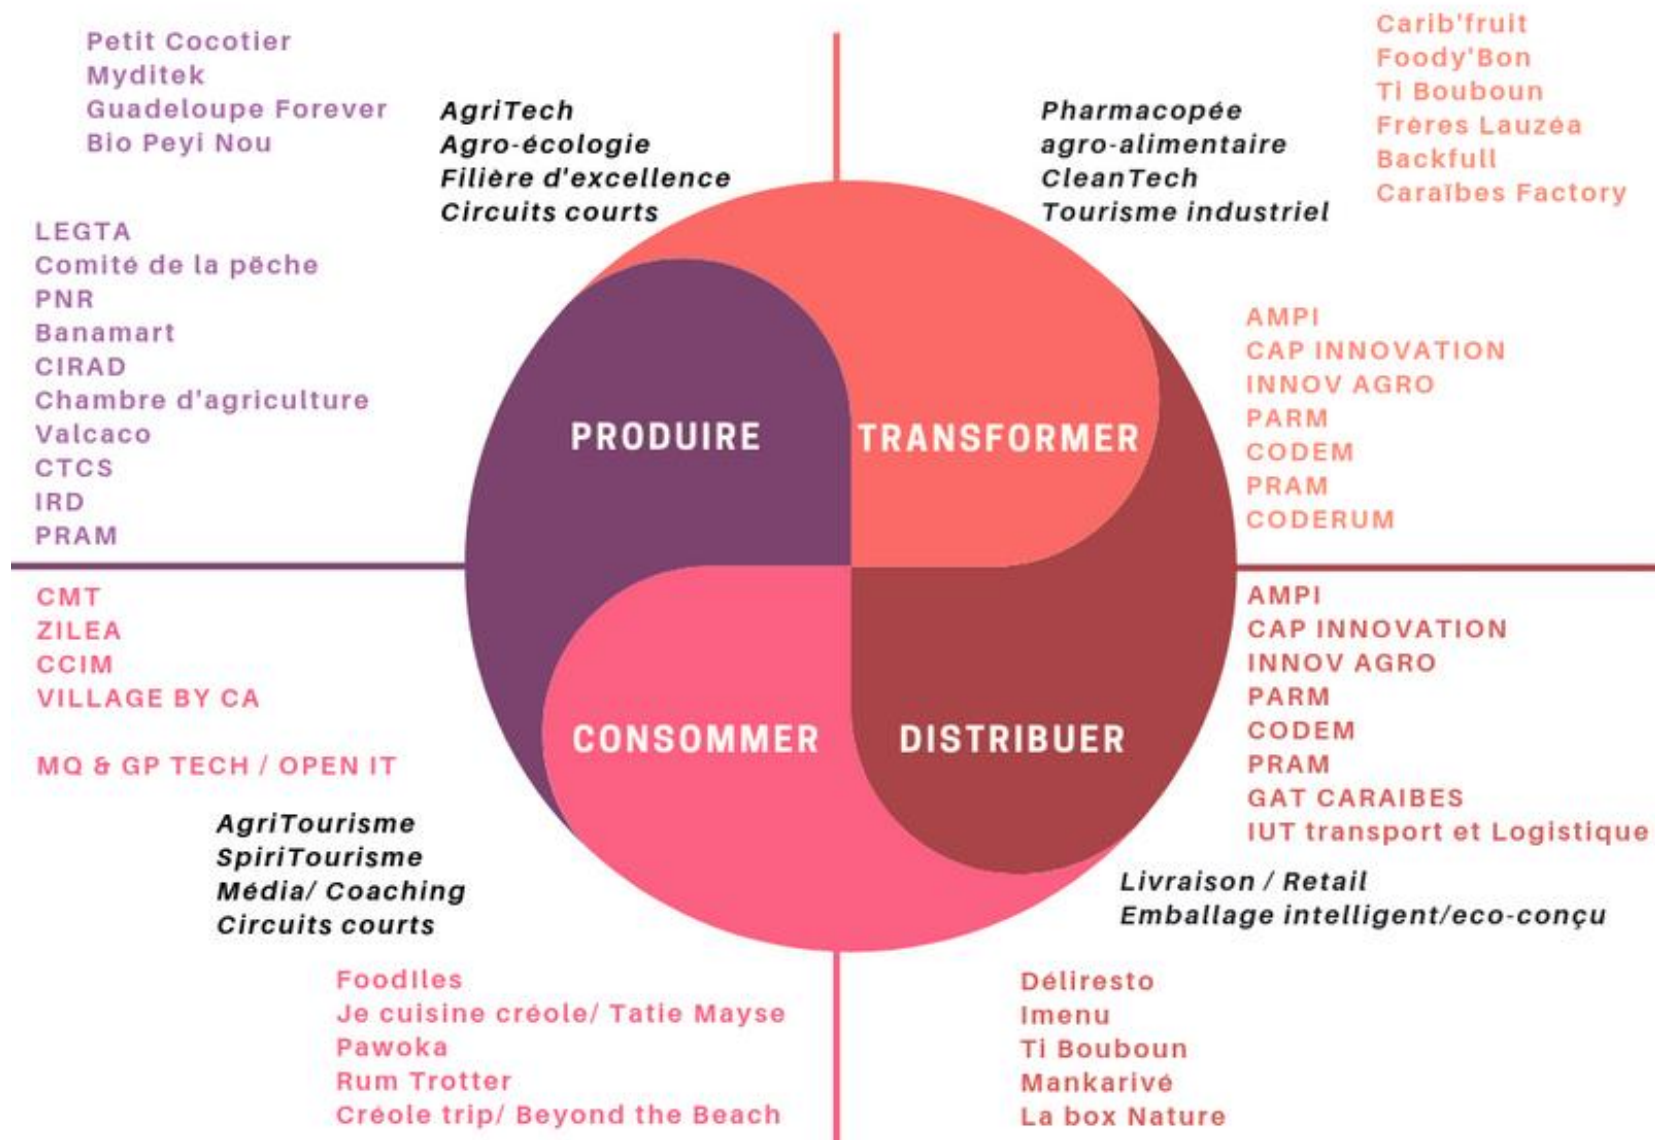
Petit Cocotier
Myditek
Guadeloupe Forever
Bio Peyi Nou

AgriTech
Agro-écologie
Filière d'excellence
Circuits courts

Pharmacopée
agro-alimentaire
CleanTech
Tourisme industriel

Carib'fruit
Foody'Bon
Ti Bouboun
Frères Lauzéa
Backfull
Caraïbes Factory

LEGTA
Comité de la pêche
PNR
Banamart
CIRAD
Chambre d'agriculture
Valcaco
CTCS
IRD
PRAM

PRODUIRE

TRANSFORMER

AMPI
CAP INNOVATION
INNOV AGRO
PARM
CODEM
PRAM
CODERUM

CMT
ZILEA
CCIM
VILLAGE BY CA

MQ & GP TECH / OPEN IT

CONSOMMER

DISTRIBUER

AMPI
CAP INNOVATION
INNOV AGRO
PARM
CODEM
PRAM
GAT CARAIBES
IUT transport et Logistique

AgriTourisme
SpiriTourisme
Média/ Coaching
Circuits courts

Livraison / Retail
Emballage intelligent/eco-conçu

FoodIles
Je cuisine créole/ Tatie Mayse
Pawoka
Rum Trotter
Créole trip/ Beyond the Beach

Déliresto
Imenu
Ti Bouboun
Mankarivé
La box Nature